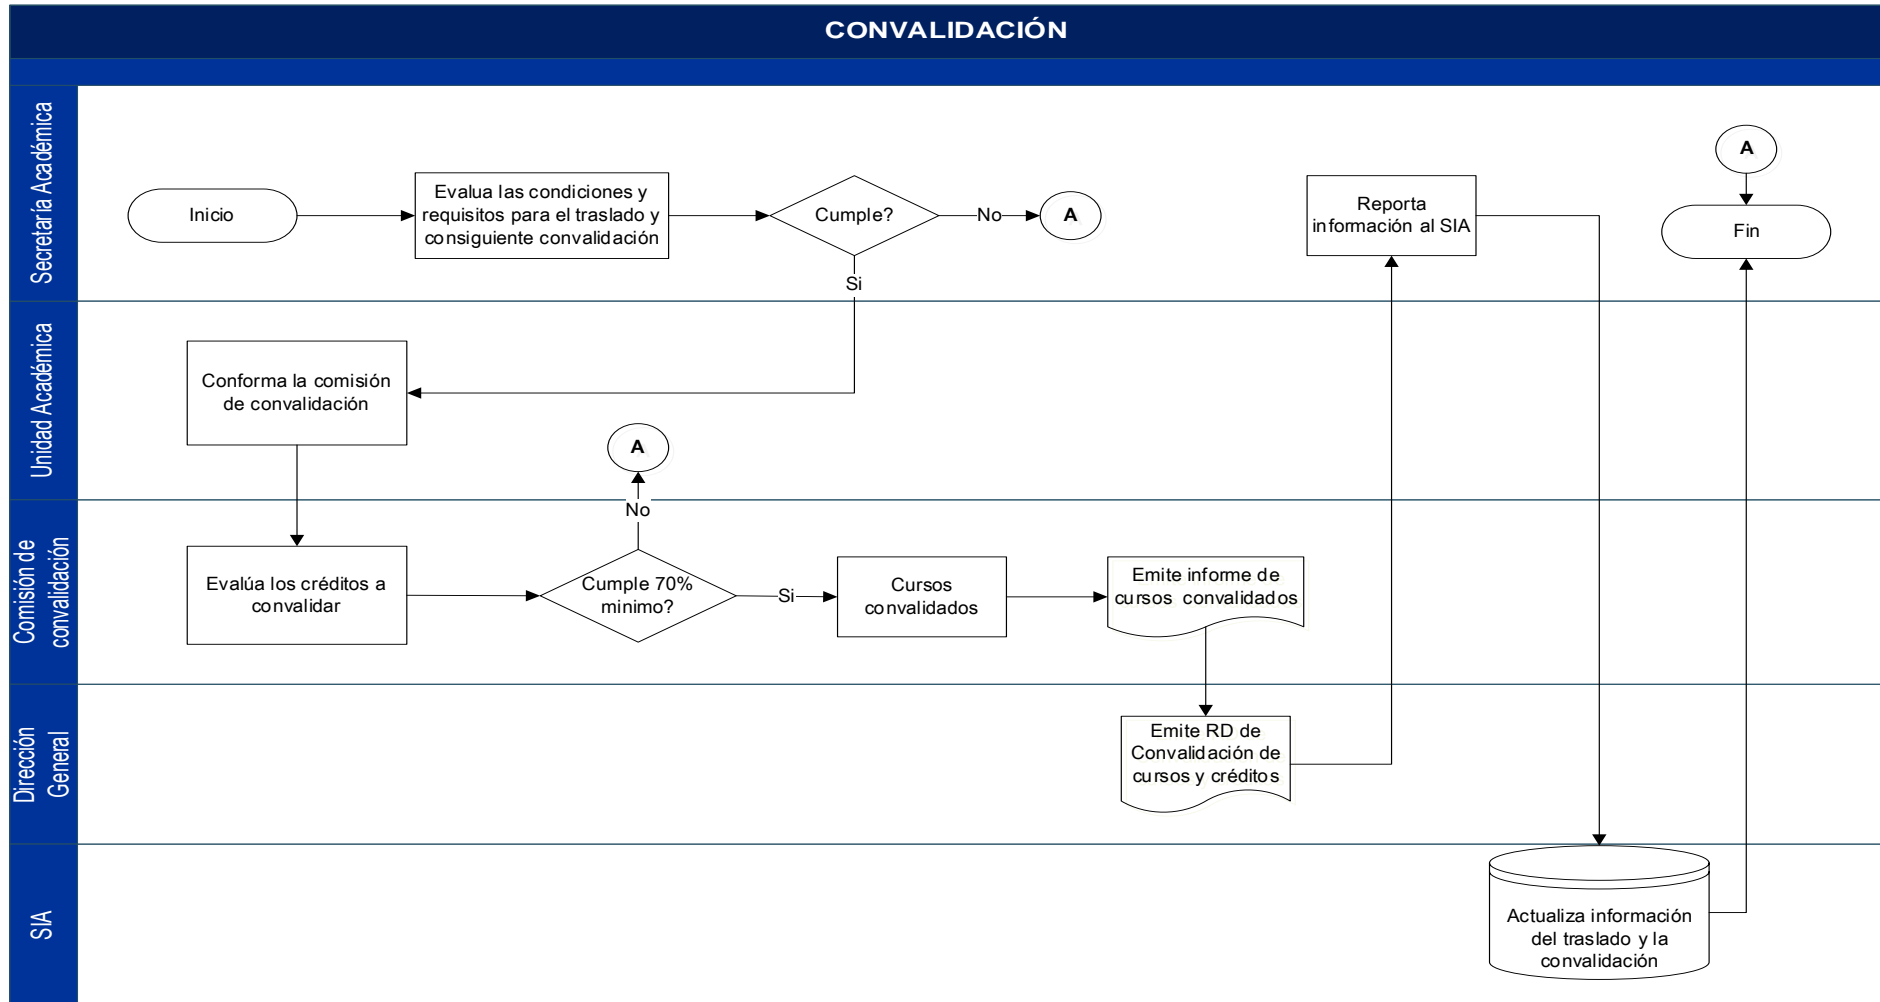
CONVALIDACIÓN

Secretaría Académica

Inicio

Evalua las condiciones y requisitos para el traslado y consiguiente convalidación

Cumple?

No

A

Si

Reporta información al SIA

A

Fin

Unidad Académica

Conforma la comisión de convalidación

A

No

Comisión de convalidación

Evalúa los créditos a convalidar

Cumple 70% minimo?

Si

Cursos convalidados

Emite informe de cursos convalidados

Dirección General

Emite RD de Convalidación de cursos y créditos

SIA

Actualiza información del traslado y la convalidación